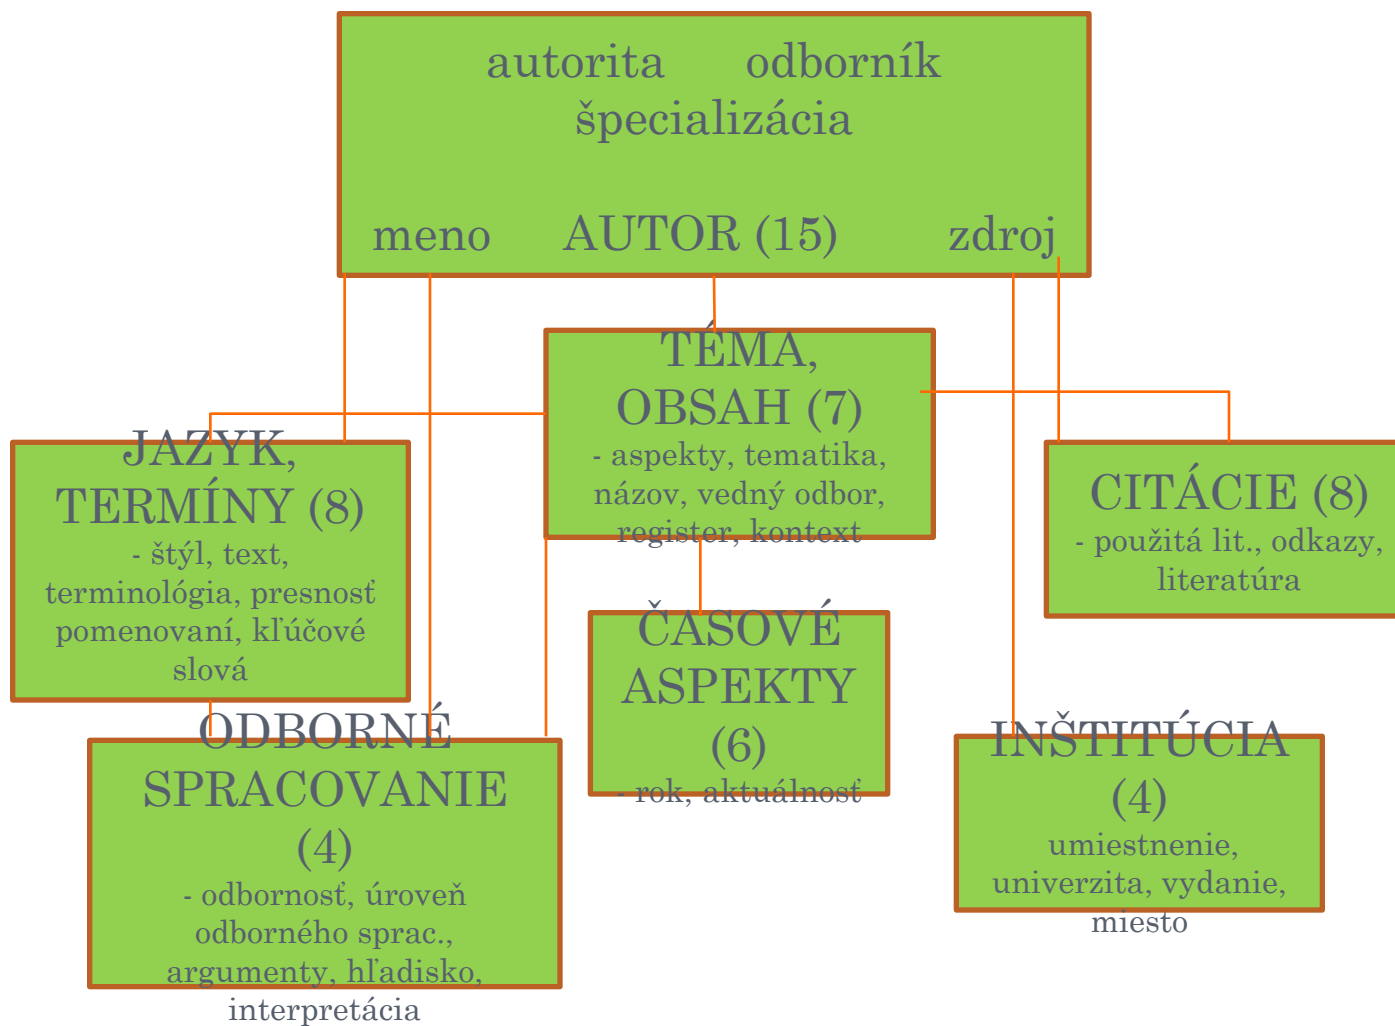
autorita odborník
špecializácia

meno AUTOR (15) zdroj

TÉMA, OBSAH (7)
- aspekty, tematika, názov, vedný odbor, register, kontext

JAZYK, TERMÍNY (8)
- štýl, text, terminológia, presnosť pomenovaní, kľúčové slová

CITÁCIE (8)
- použitá lit., odkazy, literatúra

ČASOVÉ ASPEKTY (6)
- rok, aktuálnosť

ODBORNÉ SPRACOVANIE (4)
- odbornosť, úroveň odborného sprac., argumenty, hľadisko, interpretácia

INŠTITÚCIA (4)
umiestnenie, univerzita, vydanie, miesto